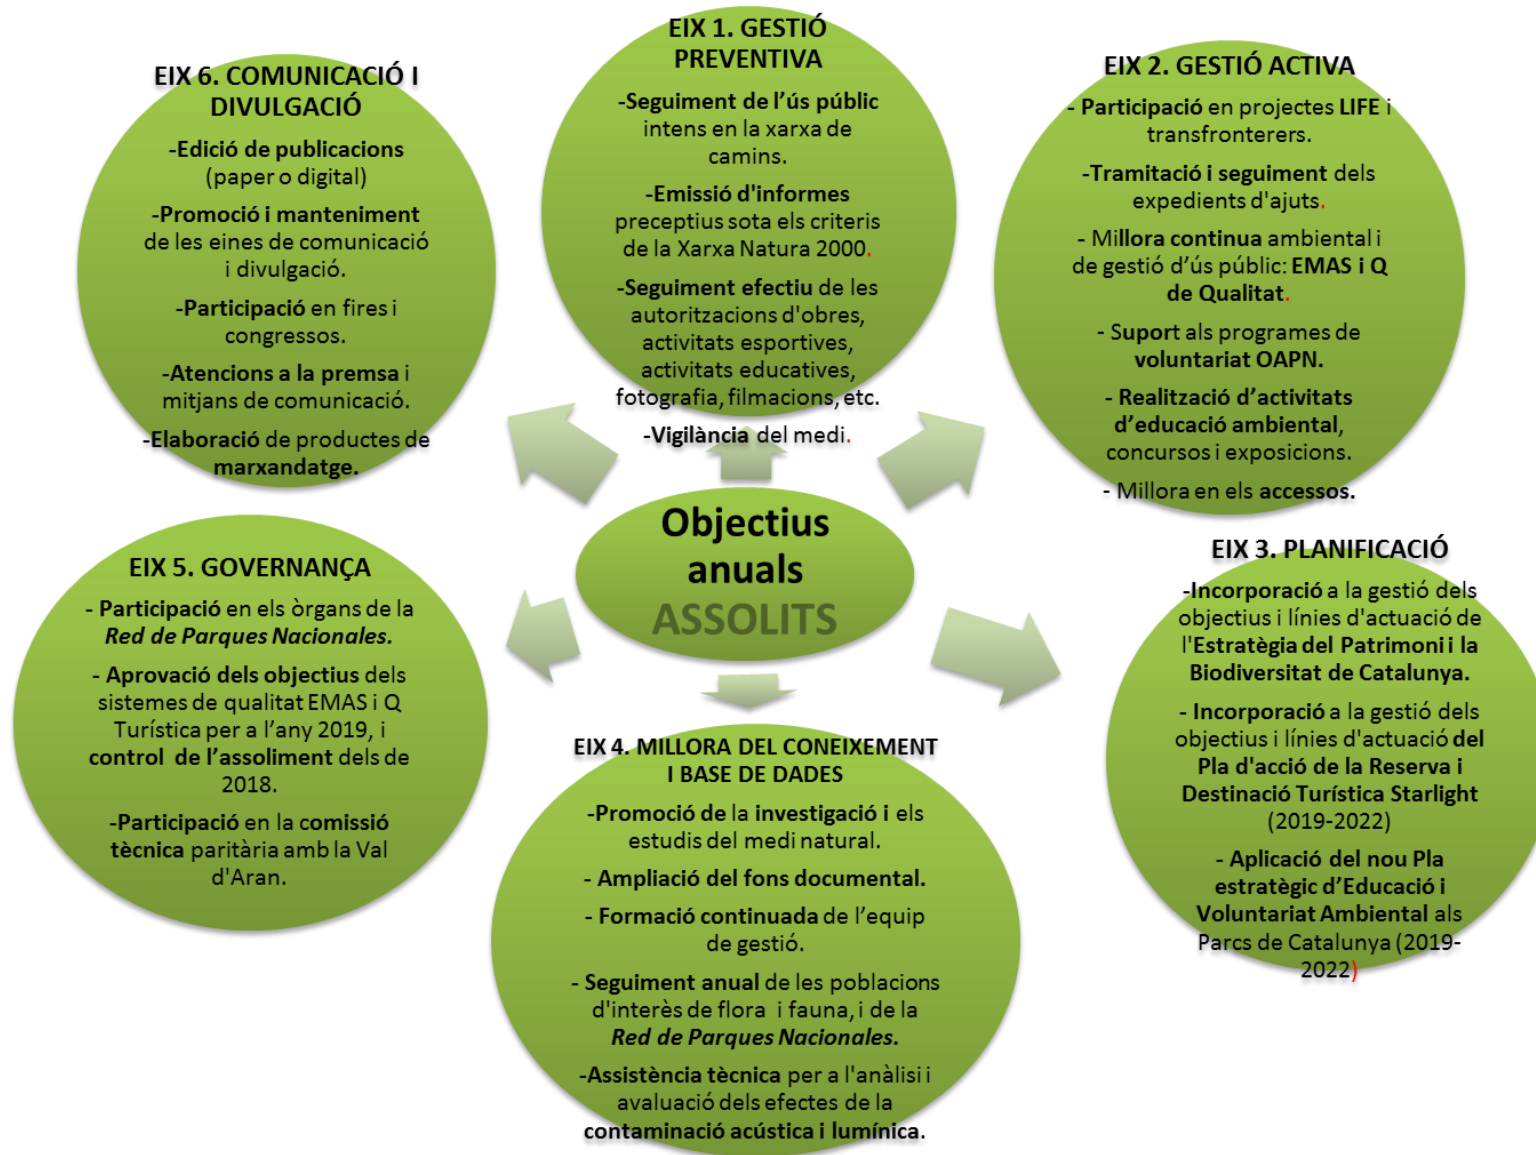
EIX 1. GESTIÓ PREVENTIVA

-Seguiment de l'ús públic intens en la xarxa de camins.

-Emissió d'informes preceptius sota els criteris de la Xarxa Natura 2000.

-Seguiment efectiu de les autoritzacions d'obres, activitats esportives, activitats educatives, fotografia, filmacions, etc.

-Vigilància del medi.

EIX 2. GESTIÓ ACTIVA

- Participació en projectes LIFE i transfronterers.

-Tramitació i seguiment dels expedients d'ajuts.

- Millora continua ambiental i de gestió d'ús públic: EMAS i Q de Qualitat.

- Suport als programes de voluntariat OAPN.

- Realització d'activitats d'educació ambiental, concursos i exposicions.

- Millora en els accessos.

EIX 3. PLANIFICACIÓ

-Incorporació a la gestió dels objectius i línies d'actuació de l'Estratègia del Patrimoni i la Biodiversitat de Catalunya.

- Incorporació a la gestió dels objectius i línies d'actuació del Pla d'acció de la Reserva i Destinació Turística Starlight (2019-2022)

- Aplicació del nou Pla estratègic d'Educació i Voluntariat Ambiental als Parcs de Catalunya (2019-2022)

EIX 4. MILLORA DEL CONEIXEMENT I BASE DE DADES

-Promoció de la investigació i els estudis del medi natural.

- Ampliació del fons documental.

- Formació continuada de l'equip de gestió.

- Seguiment anual de les poblacions d'interès de flora i fauna, i de la Red de Parques Nacionales.

-Assistència tècnica per a l'anàlisi i avaluació dels efectes de la contaminació acústica i lumínica.

EIX 5. GOVERNANÇA

- Participació en els òrgans de la Red de Parques Nacionales.

- Aprovació dels objectius dels sistemes de qualitat EMAS i Q Turística per a l'any 2019, i control de l'assoliment dels de 2018.

-Participació en la comissió tècnica paritària amb la Val d'Aran.

EIX 6. COMUNICACIÓ I DIVULGACIÓ

-Edició de publicacions (paper o digital)

-Promoció i manteniment de les eines de comunicació i divulgació.

-Participació en fires i congressos.

-Atencions a la premsa i mitjans de comunicació.

-Elaboració de productes de marxandatge.

Objectius anuals ASSOLITS